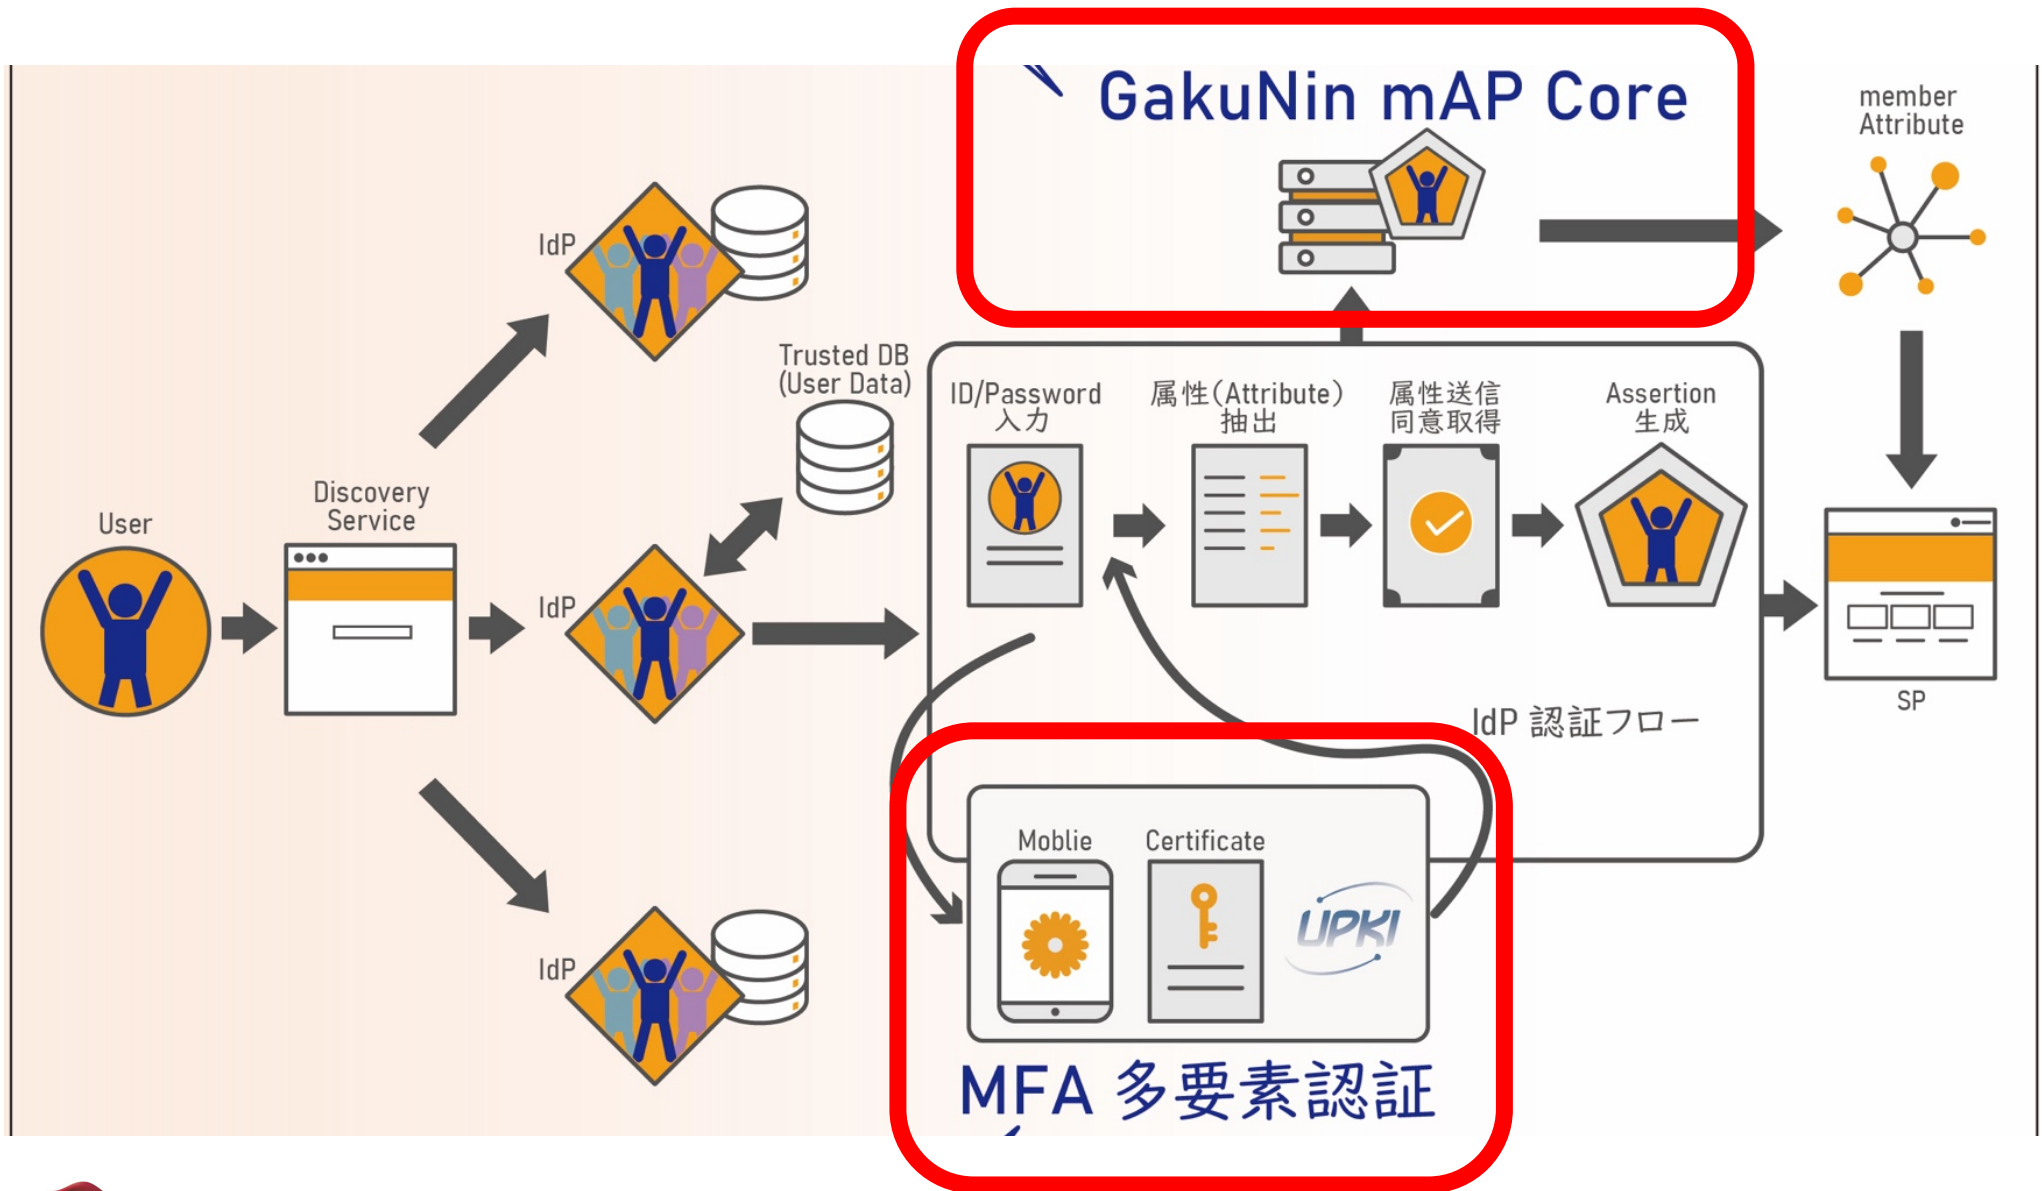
GakuNin mAP Core

member Attribute

IdP

Trusted DB (User Data)

ID/Password 入力

属性(Attribute) 抽出

属性送信 同意取得

Assertion 生成

User

Discovery Service

IdP

SP

IdP 認証フロー

Moblie

Certificate

UPKI

IdP

MFA 多要素認証